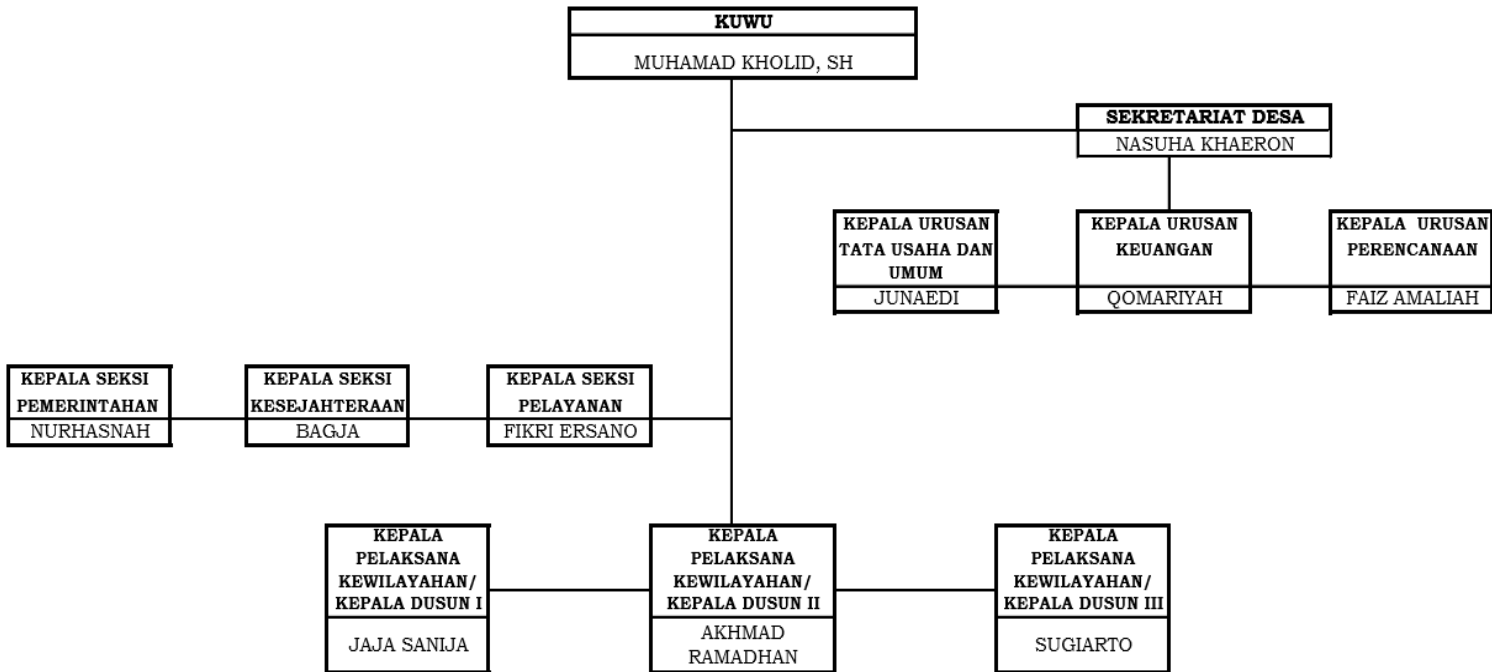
KUWU
MUHAMAD KHOLID, SH

SEKRETARIAT DESA
NASUHA KHAERON

KEPALA URUSAN TATA USAHA DAN UMUM
JUNAEDI

KEPALA URUSAN KEUANGAN
QOMARIYAH

KEPALA URUSAN PERENCANAAN
FAIZ AMALIAH

KEPALA SEKSI PEMERINTAHAN
NURHASNAH

KEPALA SEKSI KESEJAHTERAAN
BAGJA

KEPALA SEKSI PELAYANAN
FIKRI ERSANO

KEPALA PELAKSANA KEWILAYAHAN/ KEPALA DUSUN I
JAJA SANIJA

KEPALA PELAKSANA KEWILAYAHAN/ KEPALA DUSUN II
AKHMAD RAMADHAN

KEPALA PELAKSANA KEWILAYAHAN/ KEPALA DUSUN III
SUGIARTO